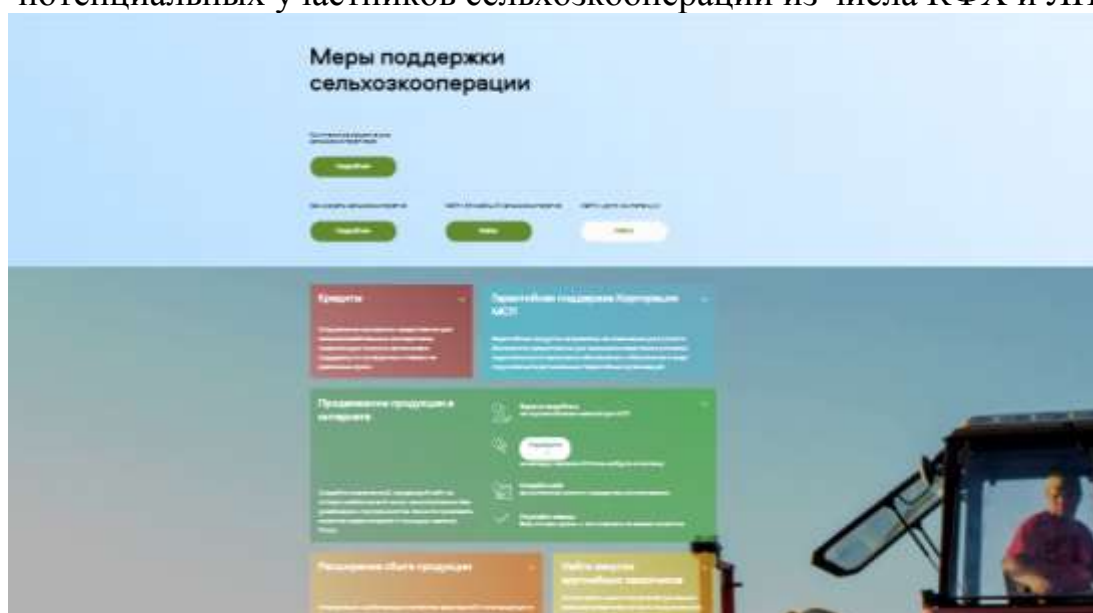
потенциальных участников сельхозкооперации из числа КФХ и ЛП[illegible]

Меры поддержки сельхозкооперации

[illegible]

Подробнее

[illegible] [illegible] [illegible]

Подробнее Найти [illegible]

Кредиты

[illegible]

Гарантийная поддержка Корпорации МСП

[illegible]

Продвижение продукции в интернете

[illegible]

Подробнее

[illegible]

Расширение сбыта продукции

Найти покупателей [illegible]

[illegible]